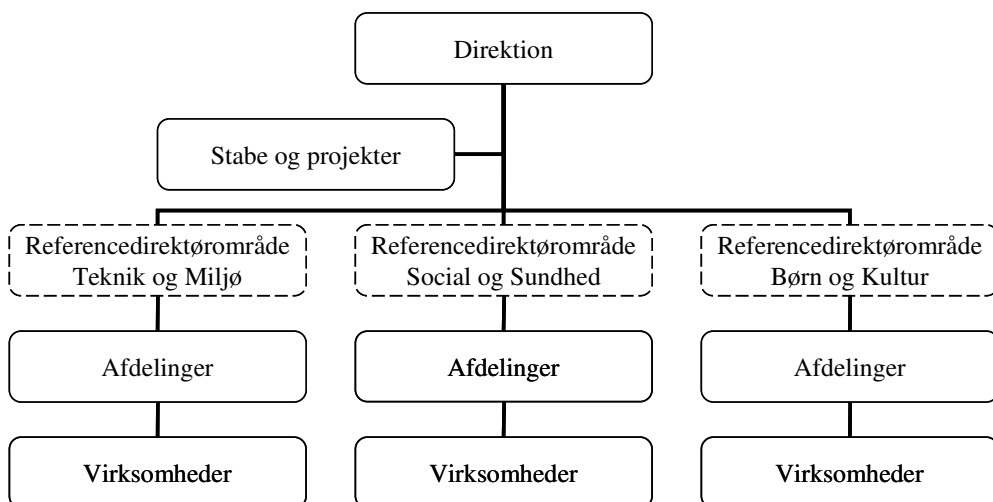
Direktion

Stabe og projekter

Referencedirektørområde Teknik og Miljø

Referencedirektørområde Social og Sundhed

Referencedirektørområde Børn og Kultur

Afdelinger

Afdelinger

Afdelinger

Virksomheder

Virksomheder

Virksomheder